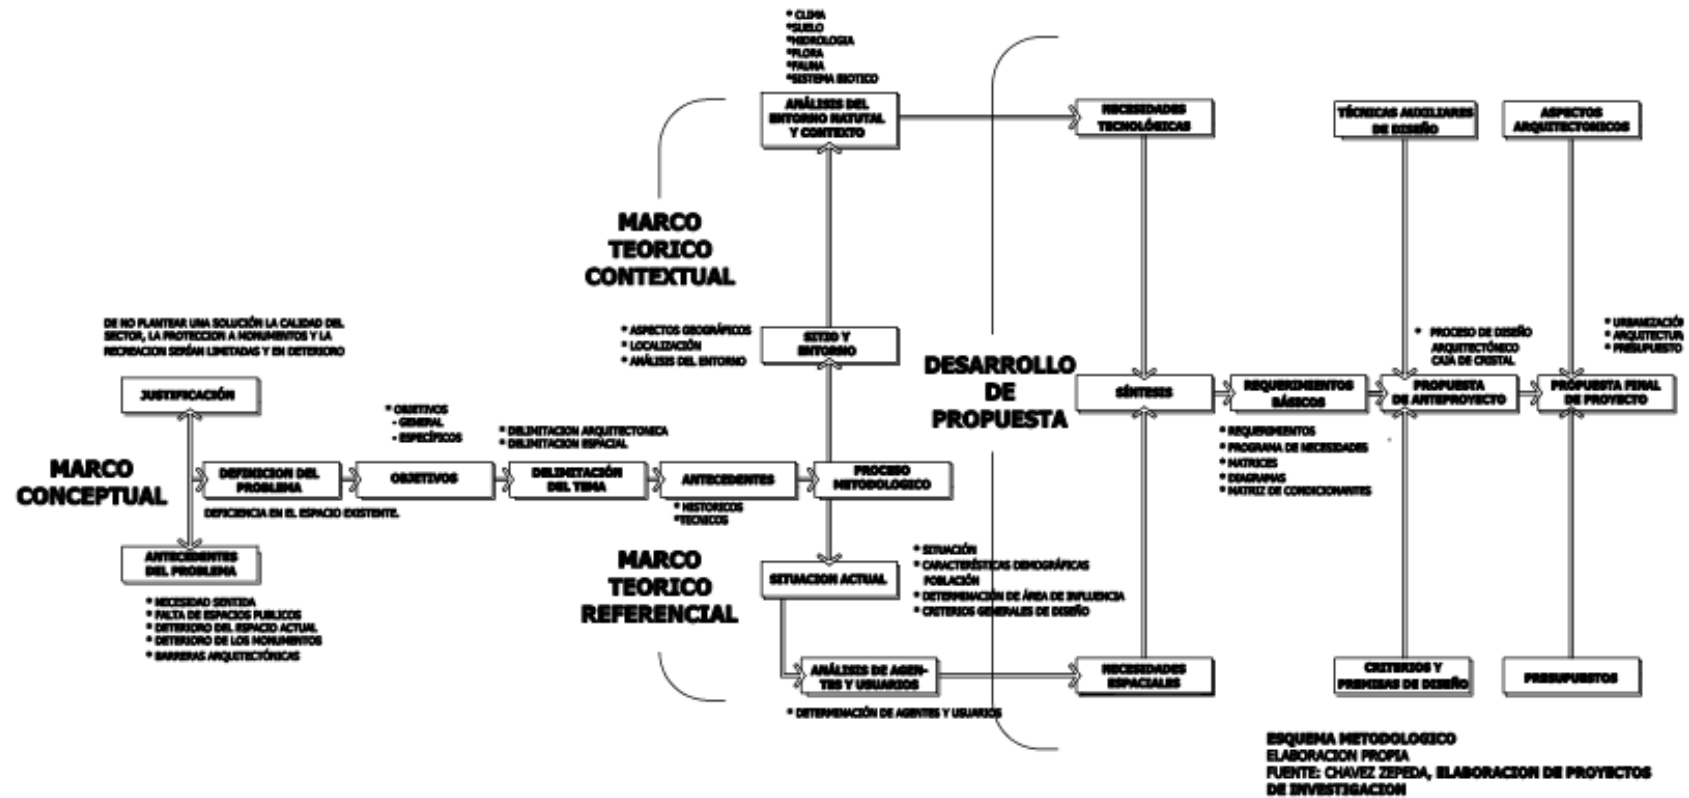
* CLIMA
*SUELO
*HIDROLOGIA
*FLORA
*FAUNA
*SISTEMA BIOTICO

ANÁLISIS DEL ENTORNO NATUTAL Y CONTEXTO

NECESIDADES TECNOLÓGICAS

TÉCNICAS AUXILIARES DE DISEÑO

ASPECTOS ARQUITECTONICOS

MARCO TEORICO CONTEXTUAL

DE NO PLANTEAR UNA SOLUCIÓN LA CALIDAD DEL SECTOR, LA PROTECCION A MONUMENTOS Y LA RECREACION SERÁN LIMITADAS Y EN DETERIORO

* ASPECTOS GEOGRÁFICOS
* LOCALIZACIÓN
* ANÁLISIS DEL ENTORNO

SITIO Y ENTORNO

DESARROLLO DE PROPUESTA

* PROCESO DE DISEÑO ARQUITECTÓNICO CAJA DE CRISTAL

* URBANIZACIÓN
* ARQUITECTURA
* PRESUPUESTO

JUSTIFICACIÓN

SÍNTESIS

REQUERIMIENTOS BÁSICOS

PROPUESTA DE ANTEPROYECTO

PROPUESTA FINAL DE PROYECTO

* OBJETIVOS
- GENERAL
- ESPECÍFICOS

* DELIMITACION ARQUITECTONICA
* DELIMITACION ESPACIAL

* REQUERIMIENTOS
* PROGRAMA DE NECESIDADES
* MATRICES
* DIAGRAMAS
* MATRIZ DE CONDICIONANTES

MARCO CONCEPTUAL

DEFINICION DEL PROBLEMA

OBJETIVOS

DELIMITACIÓN DEL TEMA

ANTECEDENTES

PROCESO METODOLOGICO

DEFICIENCIA EN EL ESPACIO EXISTENTE.

* HISTORICOS
*TECNICOS

ANTECEDENTES DEL PROBLEMA

MARCO TEORICO REFERENCIAL

SITUACION ACTUAL

* SITUACIÓN
* CARACTERÍSTICAS DEMOGRÁFICAS POBLACIÓN
* DETERMINACIÓN DE ÁREA DE INFLUENCIA
* CRITERIOS GENERALES DE DISEÑO

* NECESIDAD SENTIDA
* FALTA DE ESPACIOS PUBLICOS
* DETERIORO DEL ESPACIO ACTUAL
* DETERIORO DE LOS MONUMENTOS
* BARRERAS ARQUITECTÓNICAS

ANÁLISIS DE AGENTES Y USUARIOS

NECESIDADES ESPACIALES

CRITERIOS Y PREMISAS DE DISEÑO

PRESUPUESTOS

* DETERMINACIÓN DE AGENTES Y USUARIOS

ESQUEMA METODOLOGICO
ELABORACION PROPIA
FUENTE: CHAVEZ ZEPEDA, ELABORACION DE PROYECTOS DE INVESTIGACION